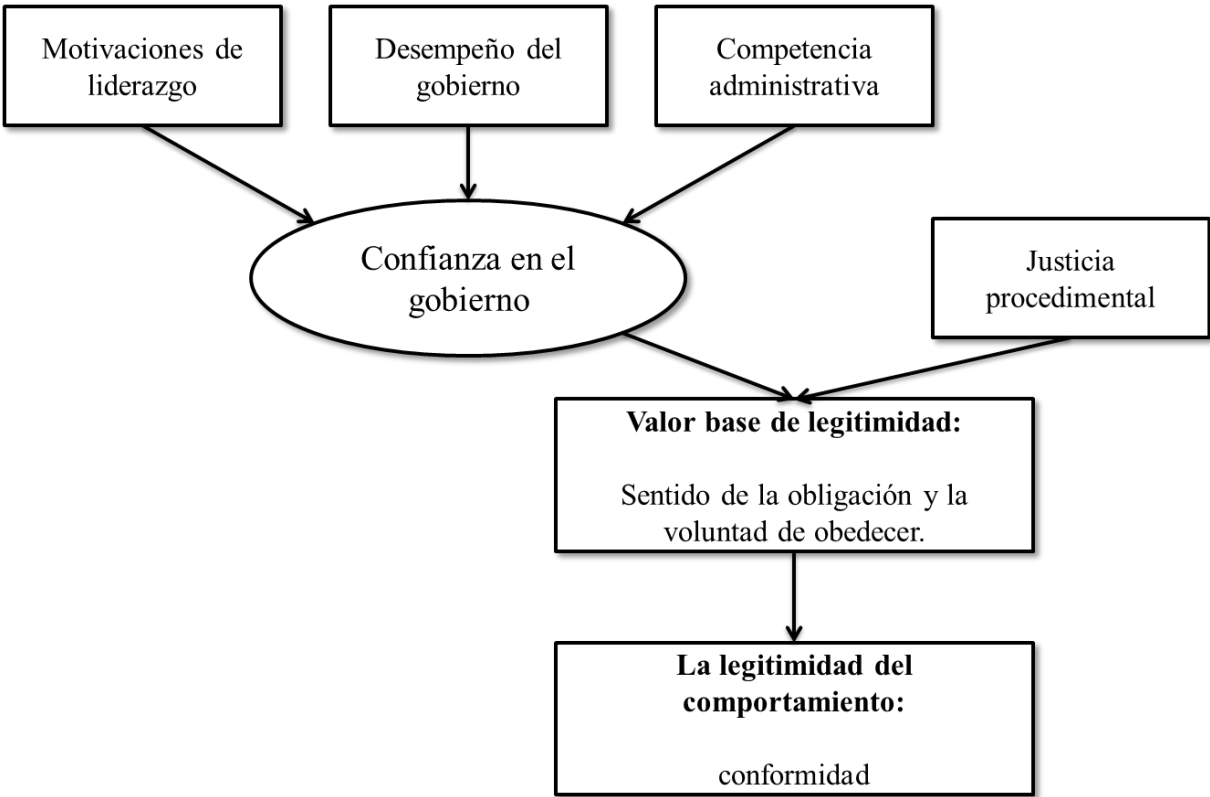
Motivaciones de liderazgo

Desempeño del gobierno

Competencia administrativa

Confianza en el gobierno

Justicia procedimental

**Valor base de legitimidad:**

Sentido de la obligación y la voluntad de obedecer.

**La legitimidad del comportamiento:**

conformidad